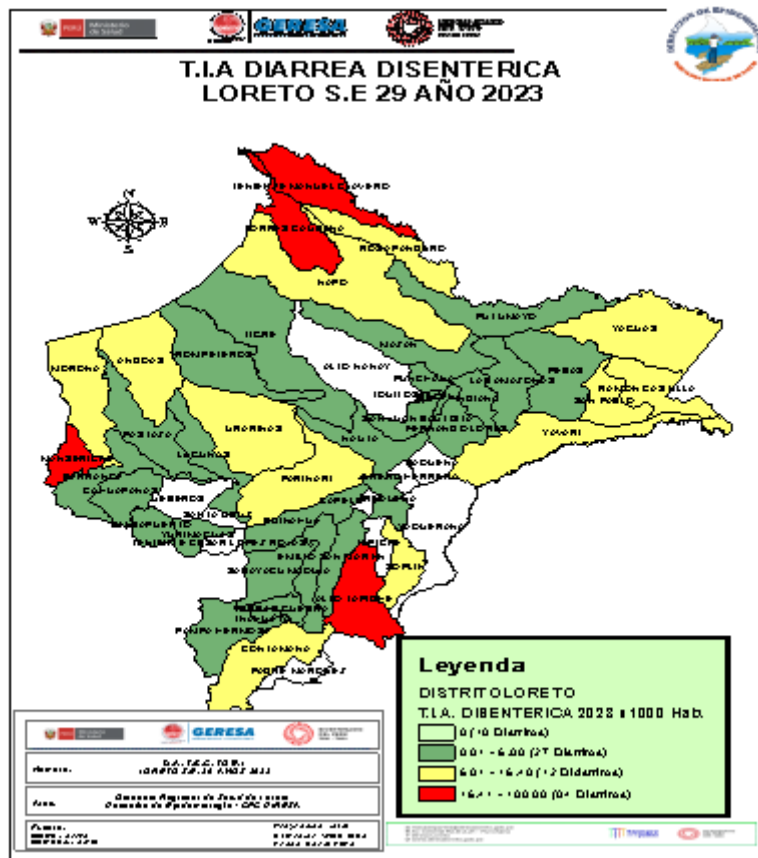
Ministerio de Salud

GERESA

T.I.A DIARREA DISENTERICA
LORETO S.E 29 AÑO 2023

N
W E
S

TENIENTE MANUEL CLAVERO

TORRES CAUSANA

ROSA PANDURO

NAPO

PUTUMAYO

YAGUAS

TIGRE

ANDOAS

MORONA

TROMPETEROS

ALTO NANAY

MAZAN

PUNCHANA

LAS AMAZONAS

PEBAS

RAMON CASTILLA

SAN PABLO

IQUITOS

SAN JUAN BAUTISTA

FERNANDO LORES

YAVARI

URARINAS

PASTAZA

LAGUNAS

NAUTA

PARINARI

MANSERICHE

BARRANCA

CAHUAPANAS

JEBEROS

SANTA CRUZ

SOPLIN

YURIMAGUAS

TENIENTE CESAR LOPEZ ROJAS

EMILIO SAN MARTIN

ALTO TAPICHE

CONTAMANA

CAPELO

PADRE MARQUEZ

Leyenda

DISTRITOLORETO

T.I.A. DISENTERICA 2023 x 1000 Hab.

0 (10 Distritos)

0.01 - 5.00 (27 Distritos)

5.01 - 15.00 (12 Distritos)

15.01 - 100.00 (04 Distritos)

GERESA

T.I.A. TOTAL
LORETO S.E. 29 AÑO 2023

Gerencia Regional de Salud Loreto
Dirección de Epidemiología - CPC DIRESA

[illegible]